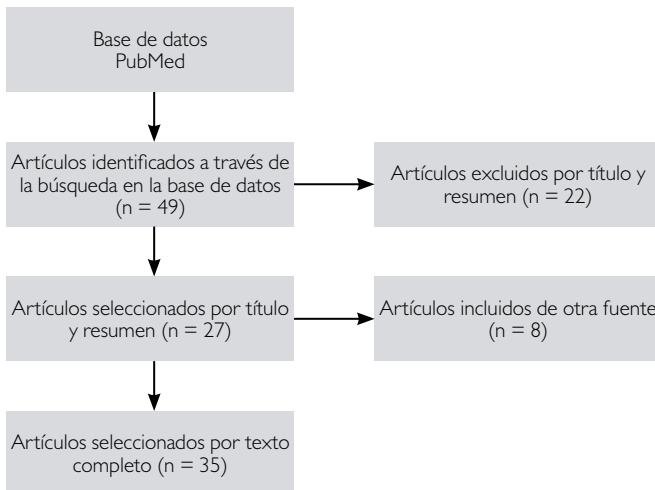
Base de datos
PubMed

Artículos identificados a través de la búsqueda en la base de datos (n = 49)

Artículos excluidos por título y resumen (n = 22)

Artículos seleccionados por título y resumen (n = 27)

Artículos incluidos de otra fuente (n = 8)

Artículos seleccionados por texto completo (n = 35)